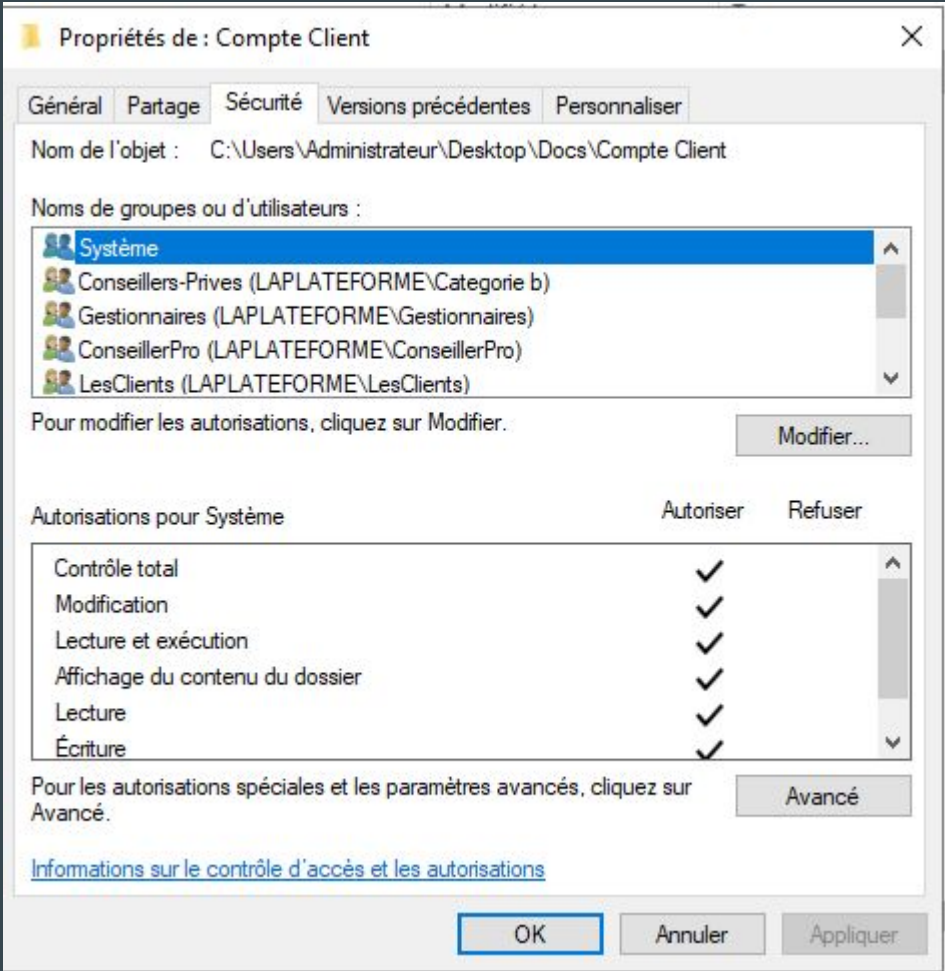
Propriétés de : Compte Client

×

Général | Partage | Sécurité | Versions précédentes | Personnaliser

Nom de l'objet : C:\Users\Administrateur\Desktop\Docs\Compte Client

Noms de groupes ou d'utilisateurs :

Système
Conseillers-Prives (LAPLATEFORME\Categorie b)
Gestionnaires (LAPLATEFORME\Gestionnaires)
ConseillerPro (LAPLATEFORME\ConseillerPro)
LesClients (LAPLATEFORME\LesClients)

Pour modifier les autorisations, cliquez sur Modifier.

Modifier...

| Autorisations pour Système | Autoriser | Refuser |
|---|---|---|
| Contrôle total | ✓ | |
| Modification | ✓ | |
| Lecture et exécution | ✓ | |
| Affichage du contenu du dossier | ✓ | |
| Lecture | ✓ | |
| Écriture | ✓ | |

Pour les autorisations spéciales et les paramètres avancés, cliquez sur Avancé.

Avancé

Informations sur le contrôle d'accès et les autorisations

OK | Annuler | Appliquer